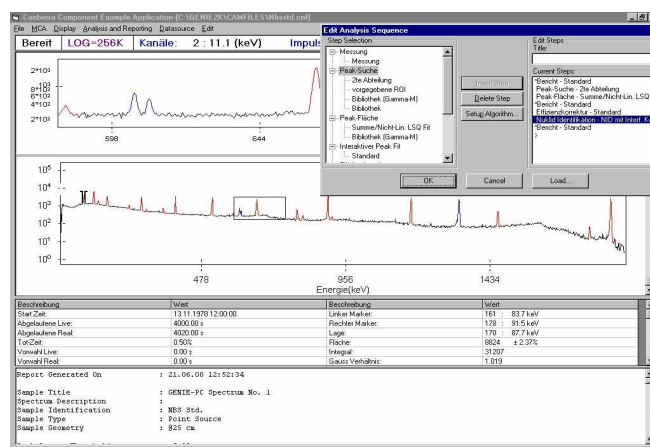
Canberra Component Example Application-[C:\GENIE2K\CAMFILES\Nbsstd.cnf]

File MCA Display Analysis and Reporting Datasource Edit

Bereit LOG=256K Kanäle: 2 : 11.1 (keV) Impuls

$2*10^3$
$8*10^2$
$6*10^2$
$4*10^2$
$2*10^2$

598 644

Edit Analysis Sequence

Step Selection:

Messung
Messung
Peak-Suche
2te Ableitung
vorgegebene ROI
Bibliothek (Gamma-M)
Bibliothek
Peak-Fläche
Summe/Nicht-Lin. LSQ Fit
Bibliothek (Gamma-M)
Interaktiver Peak Fit
Standard

Insert Step
Delete Step
Setup Algorithm...

Edit Steps
Title:

Current Steps:
*Bericht - Standard
Peak-Suche - 2te Ableitung
Peak-Fläche - Summe/Nicht-Lin. LSQ
*Bericht - Standard
Effizienzkorrektur - Standard
Nuklid Identifikation - NID mit Interf. K
*Bericht - Standard
>

OK Cancel Load...

$10^5$
$10^4$
$10^3$
$10^2$
$10^1$
$10^0$

478 956 1434
Energie(keV)

| Beschreibung | Wert | Beschreibung | Wert |
|---|---|---|---|
| Start Zeit: | 13.11.1978 12:00:00 | Linker Marker: | 161 : 83.7 keV |
| Abgelaufene Live: | 4000.00 s | Rechter Marker: | 178 : 91.5 keV |
| Abgelaufene Real: | 4020.00 s | Lage: | 170 : 87.7 keV |
| Tot-Zeit: | 0.50% | Fläche: | 8824 ± 2.37% |
| Vorwahl Live: | 0.00 s | Integral: | 31207 |
| Vorwahl Real: | 0.00 s | Gauss Verhältnis: | 1.019 |

Report Generated On : 21.06.00 12:52:34

Sample Title : GENIE-PC Spectrum No. 1
Spectrum Description :
Sample Identification : NBS Std.
Sample Type : Point Source
Sample Geometry : @25 cm